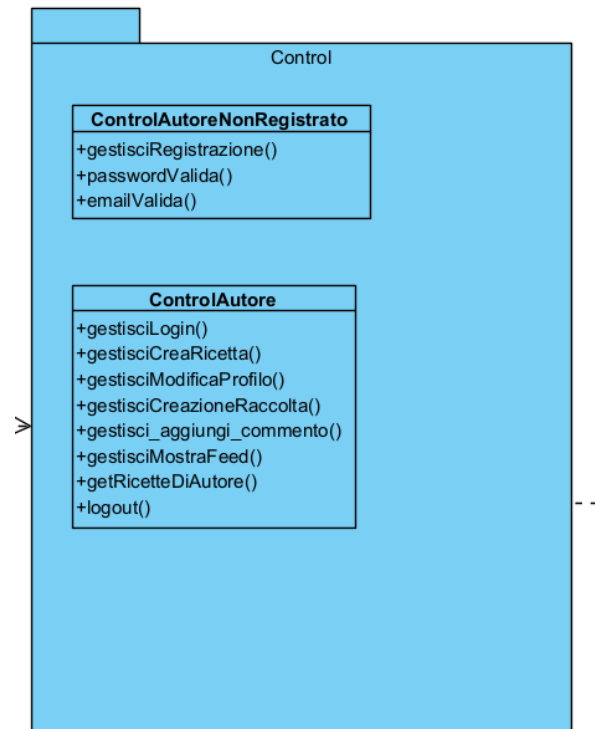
Control

ControlAutoreNonRegistrato
+gestisciRegistrazione()
+passwordValida()
+emailValida()

ControlAutore
+gestisciLogin()
+gestisciCreaRicetta()
+gestisciModificaProfilo()
+gestisciCreazioneRaccolta()
+gestisci_aggiungi_commento()
+gestisciMostraFeed()
+getRicetteDiAutore()
+logout()